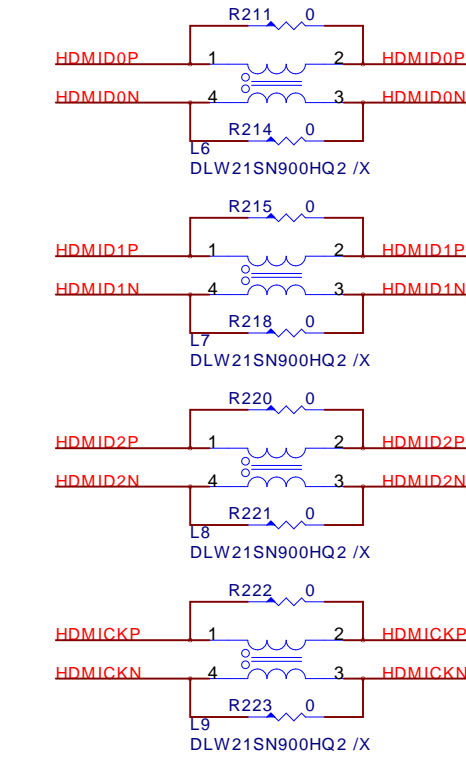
R211 0
HDMID0P 1 2 HDMID0P
HDMID0N 4 3 HDMID0N
R214 0
L6
DLW21SN900HQ2 /X

R215 0
HDMID1P 1 2 HDMID1P
HDMID1N 4 3 HDMID1N
R218 0
L7
DLW21SN900HQ2 /X

R220 0
HDMID2P 1 2 HDMID2P
HDMID2N 4 3 HDMID2N
R221 0
L8
DLW21SN900HQ2 /X

R222 0
HDMICKP 1 2 HDMICKP
HDMICKN 4 3 HDMICKN
R223 0
L9
DLW21SN900HQ2 /X